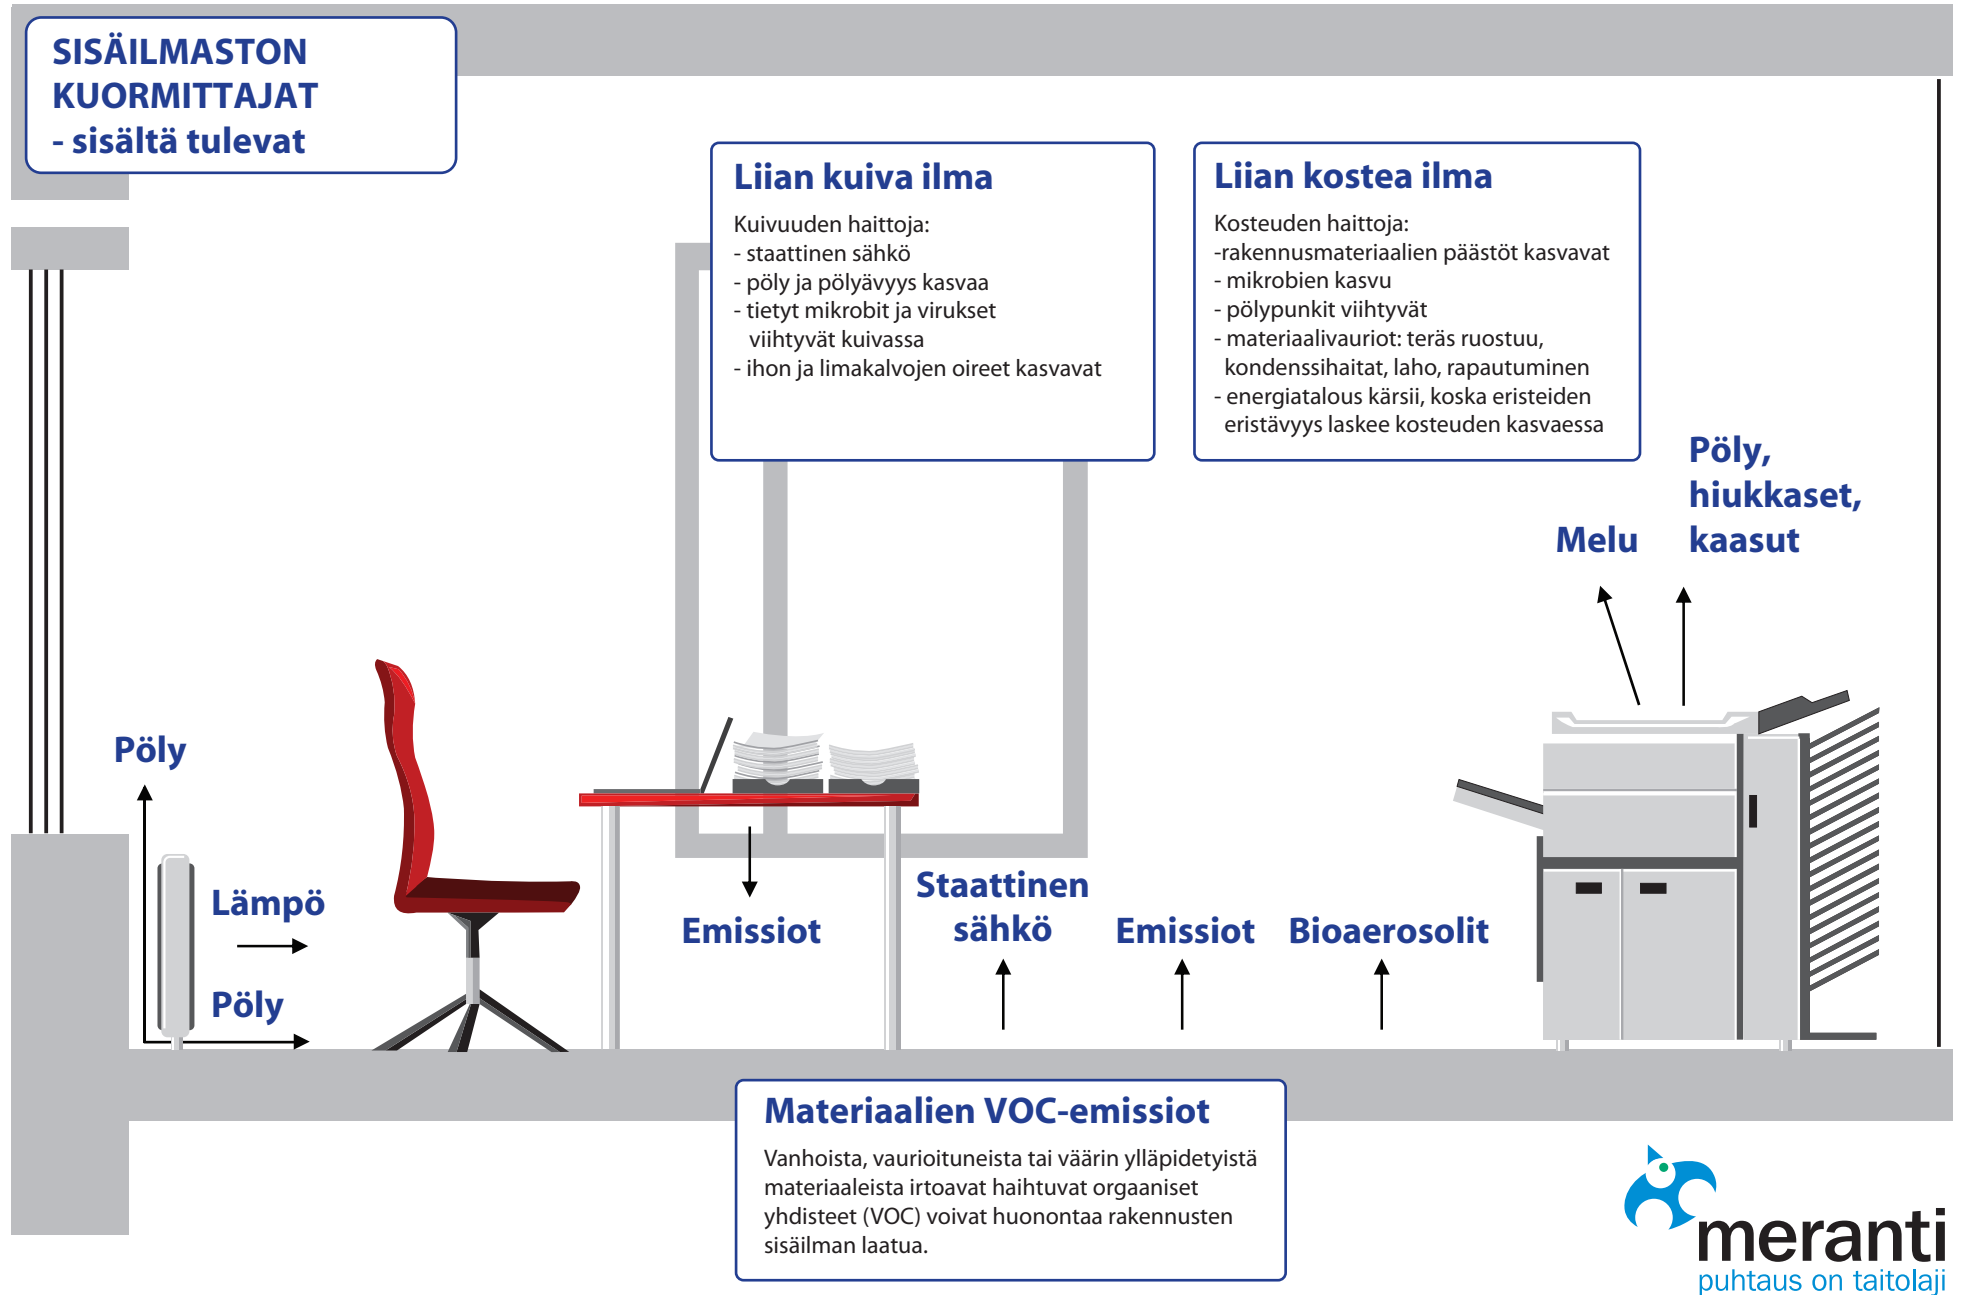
SISÄILMASTON KUORMITTAJAT
- sisältä tulevat

Liian kuiva ilma

Kuivuuden haittoja:
- staattinen sähkö
- pöly ja pölyävyys kasvaa
- tietyt mikrobit ja virukset viihtyvät kuivassa
- ihon ja limakalvojen oireet kasvavat

Liian kostea ilma

Kosteuden haittoja:
-rakennusmateriaalien päästöt kasvavat
- mikrobien kasvu
- pölypunkit viihtyvät
- materiaalivauriot: teräs ruostuu, kondenssihaitat, laho, rapautuminen
- energiatalous kärsii, koska eristeiden eristävyys laskee kosteuden kasvaessa

Pöly, hiukkaset, kaasut

Melu

Pöly

Lämpö

Pöly

Emissiot

Staattinen sähkö

Emissiot

Bioaerosolit

Materiaalien VOC-emissiot

Vanhoista, vaurioituneista tai väärin ylläpidetyistä materiaaleista irtoavat haihtuvat orgaaniset yhdisteet (VOC) voivat huonontaa rakennusten sisäilman laatua.

meranti
puhtaus on taitolaji